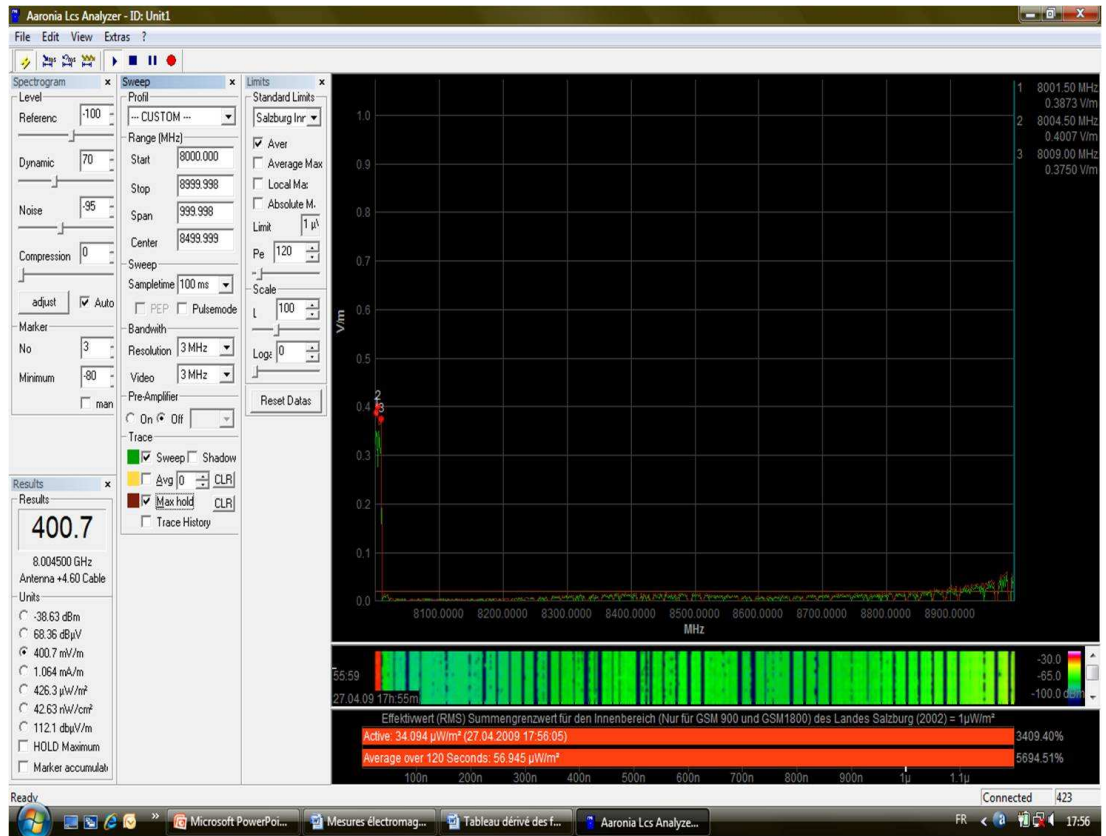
Aaronia Lcs Analyzer - ID: Unit1

File Edit View Extras ?

Spectrogram ×
Level
Referenc -100
Dynamic 70
Noise -95
Compression 0
adjust ☑ Auto
Marker
No 3
Minimum -80
☐ man

Sweep ×
Profil
--- CUSTOM ---
Range (MHz)
Start 8000.000
Stop 8999.998
Span 999.998
Center 8499.999
Sweep
Sampletime 100 ms
☐ PEP ☐ Pulsemode
Bandwith
Resolution 3 MHz
Video 3 MHz
Pre-Amplifier
○ On ● Off
Trace
☑ Sweep ☐ Shadow
☐ Avg 0 CLR
☑ Max hold CLR
☐ Trace History

Limits ×
Standard Limits
Salzburg Inr
☑ Aver
☐ Average Max
☐ Local Max
☐ Absolute M
Limit 1 µ
Pe 120
Scale
L 100
Loga 0
Reset Datas

Results ×
Results
400.7
8.004500 GHz
Antenna +4.60 Cable
Units
○ -38.63 dBm
○ 68.36 dBµV
● 400.7 mV/m
○ 1.064 mA/m
○ 426.3 µW/m²
○ 42.63 nW/cm²
○ 112.1 dbµV/m
☐ HOLD Maximum
☐ Marker accumulat

1 8001.50 MHz 0.3873 V/m
2 8004.50 MHz 0.4007 V/m
3 8009.00 MHz 0.3750 V/m

1.0
0.9
0.8
0.7
0.6
0.5
0.4
0.3
0.2
0.1
0.0
V/m
2
3
8100.0000 8200.0000 8300.0000 8400.0000 8500.0000 8600.0000 8700.0000 8800.0000 8900.0000
MHz

55:59
27.04.09 17h:55m
-30.0
-65.0
-100.0 dBm

Effektivwert (RMS) Summengrenzwert für den Innenbereich (Nur für GSM 900 und GSM1800) des Landes Salzburg (2002) = 1µW/m²
Active: 34.094 µW/m² (27.04.2009 17:56:05) 3409.40%
Average over 120 Seconds: 56.945 µW/m² 5694.51%
100n 200n 300n 400n 500n 600n 700n 800n 900n 1µ 1.1µ

Ready
Connected 423

Microsoft PowerPoi... Mesures électromag... Tableau dérivé des f... Aaronia Lcs Analyze...
FR 17:56